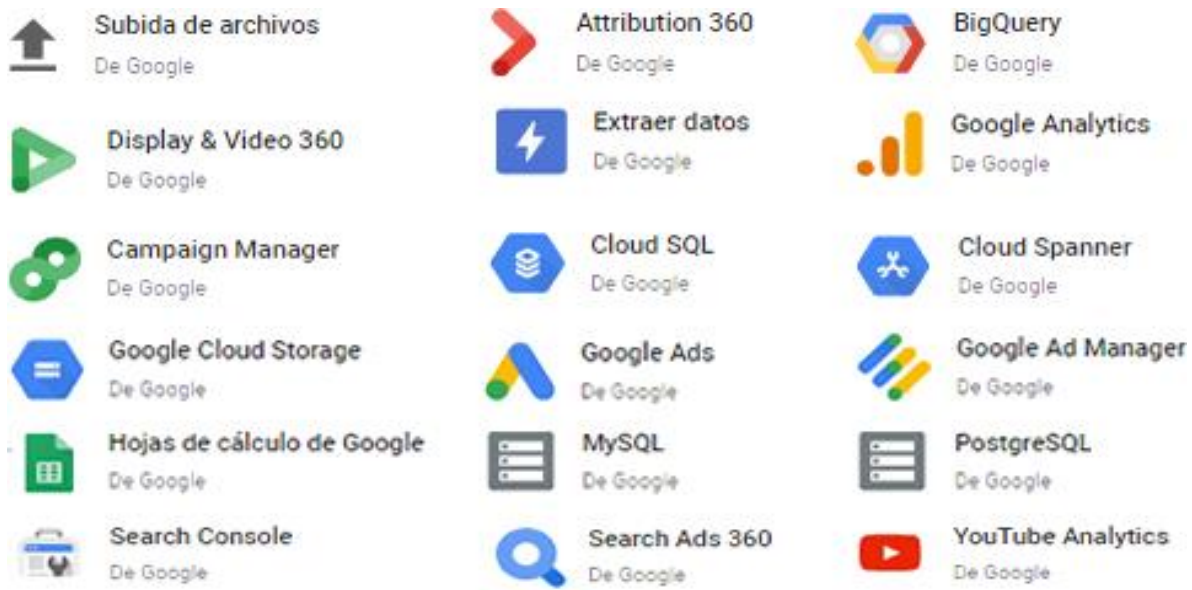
Subida de archivos
De Google

Attribution 360
De Google

BigQuery
De Google

Display & Video 360
De Google

Extraer datos
De Google

Google Analytics
De Google

Campaign Manager
De Google

Cloud SQL
De Google

Cloud Spanner
De Google

Google Cloud Storage
De Google

Google Ads
De Google

Google Ad Manager
De Google

Hojas de cálculo de Google
De Google

MySQL
De Google

PostgreSQL
De Google

Search Console
De Google

Search Ads 360
De Google

YouTube Analytics
De Google